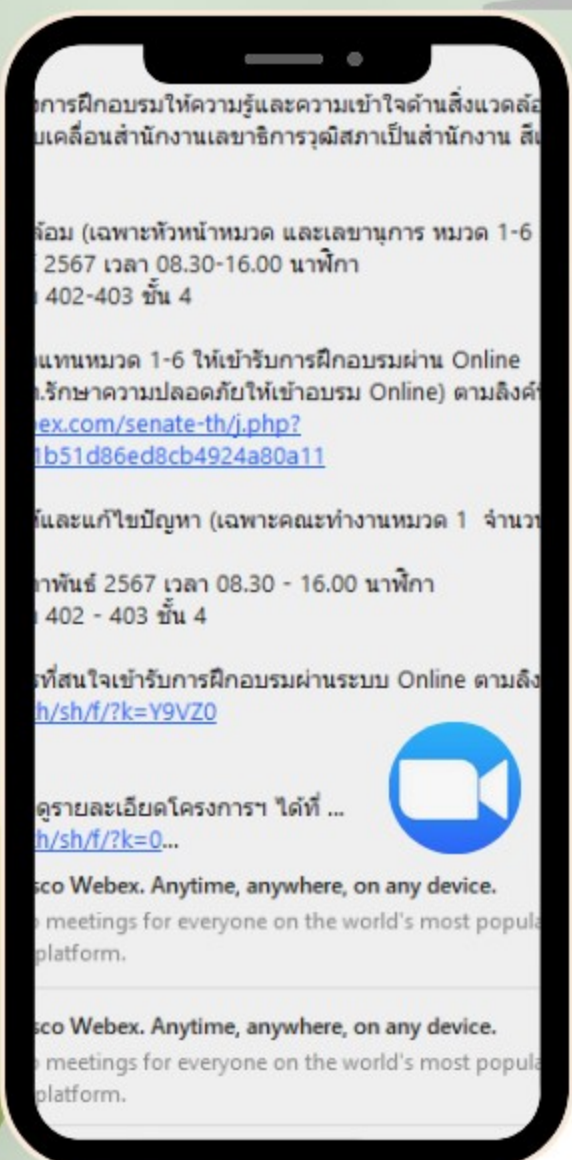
การฝึกอบรมให้ความรู้และความเข้าใจด้านสิ่งแวดล้
บเคลื่อนสำนักงานเลขาธิการวุฒิสภาเป็นสำนักงาน สีเ

ล้อม (เฉพาะหัวหน้าหมวด และเลขานุการ หมวด 1-6
 2567 เวลา 08.30-16.00 นาฬิกา
 402-403 ชั้น 4

แทนหมวด 1-6 ให้เข้ารับการฝึกอบรมผ่าน Online
.รักษาความปลอดภัยให้เข้าอบรม Online) ตามลิงค์
ex.com/senate-th/j.php?
1b51d86ed8cb4924a80a11

และแก้ไขปัญหา (เฉพาะคณะทำงานหมวด 1 จำนว

าพันธ์ 2567 เวลา 08.30 - 16.00 นาฬิกา
 402 - 403 ชั้น 4

ที่สนใจเข้ารับการฝึกอบรมผ่านระบบ Online ตามลิง
h/sh/f/?k=Y9VZ0

ดูรายละเอียดโครงการฯ ได้ที่ ...
h/sh/f/?k=0...

sco Webex. Anytime, anywhere, on any device.
 meetings for everyone on the world's most popula
platform.

sco Webex. Anytime, anywhere, on any device.
 meetings for everyone on the world's most popula
platform.